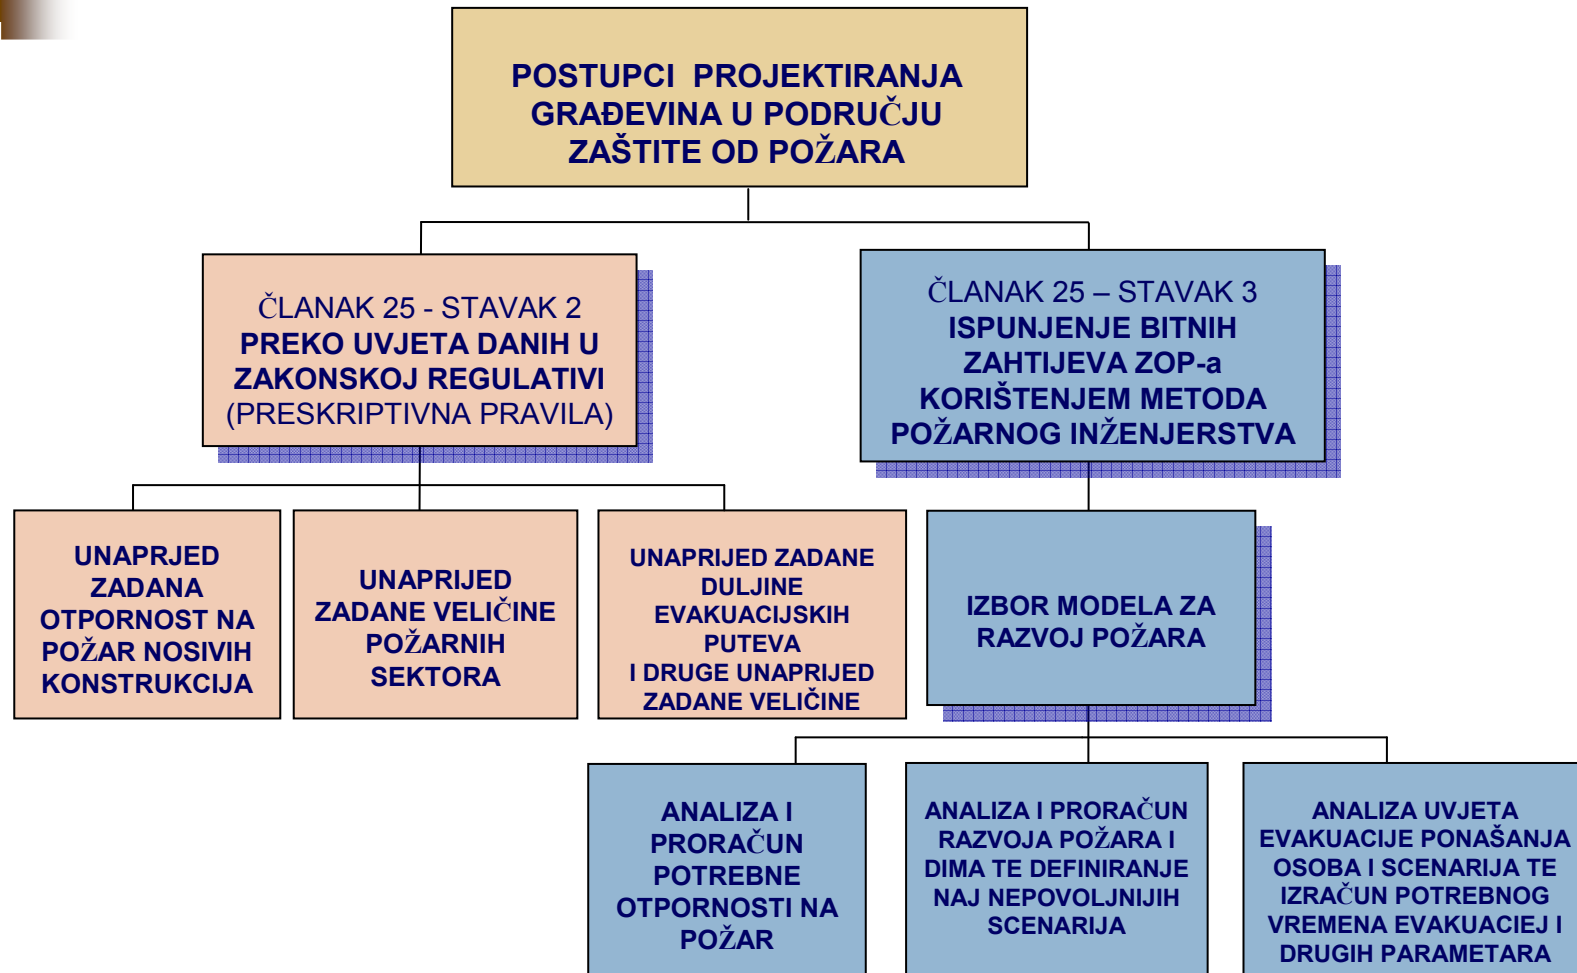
POSTUPCI PROJEKTIRANJA GRAĐEVINA U PODRUČJU ZAŠTITE OD POŽARA

ČLANAK 25 - STAVAK 2
PREKO UVJETA DANIH U ZAKONSKOJ REGULATIVI
(PRESKRIPTIVNA PRAVILA)

ČLANAK 25 – STAVAK 3
ISPUNJENJE BITNIH ZAHTIJEVA ZOP-a KORIŠTENJEM METODA POŽARNOG INŽENJERSTVA

UNAPRJED ZADANA OTPORNOST NA POŽAR NOSIVIH KONSTRUKCIJA

UNAPRIJED ZADANE VELIČINE POŽARNIH SEKTORA

UNAPRIJED ZADANE DULJINE EVAKUACIJSKIH PUTEVA
I DRUGE UNAPRIJED ZADANE VELIČINE

IZBOR MODELA ZA RAZVOJ POŽARA

ANALIZA I PRORAČUN POTREBNE OTPORNOSTI NA POŽAR

ANALIZA I PRORAČUN RAZVOJA POŽARA I DIMA TE DEFINIRANJE NAJ NEPOVOLJNIJIH SCENARIJA

ANALIZA UVJETA EVAKUACIJE PONAŠANJA OSOBA I SCENARIJA TE IZRAČUN POTREBNOG VREMENA EVAKUACIEJ I DRUGIH PARAMETARA